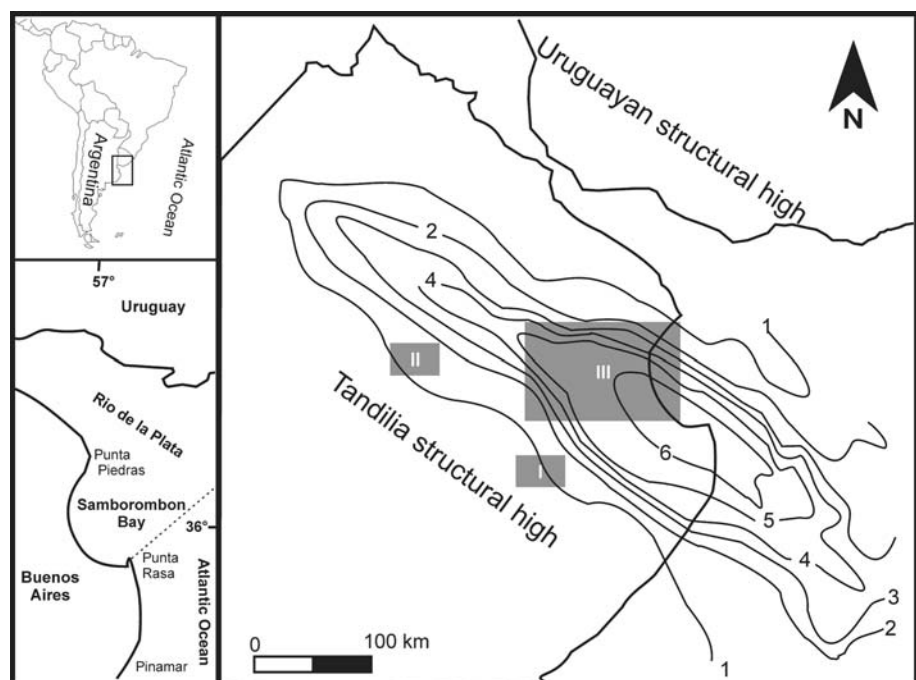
Argentina
Atlantic Ocean

57°
Uruguay
Rio de la Plata
Punta Piedras
Samborombon Bay
36°
Punta Rasa
Buenos Aires
Atlantic Ocean
Pinamar

Uruguayan structural high
N
2
4
1
II
III
Tandilia structural high
6
I
5
4
3
2
1
0
100 km